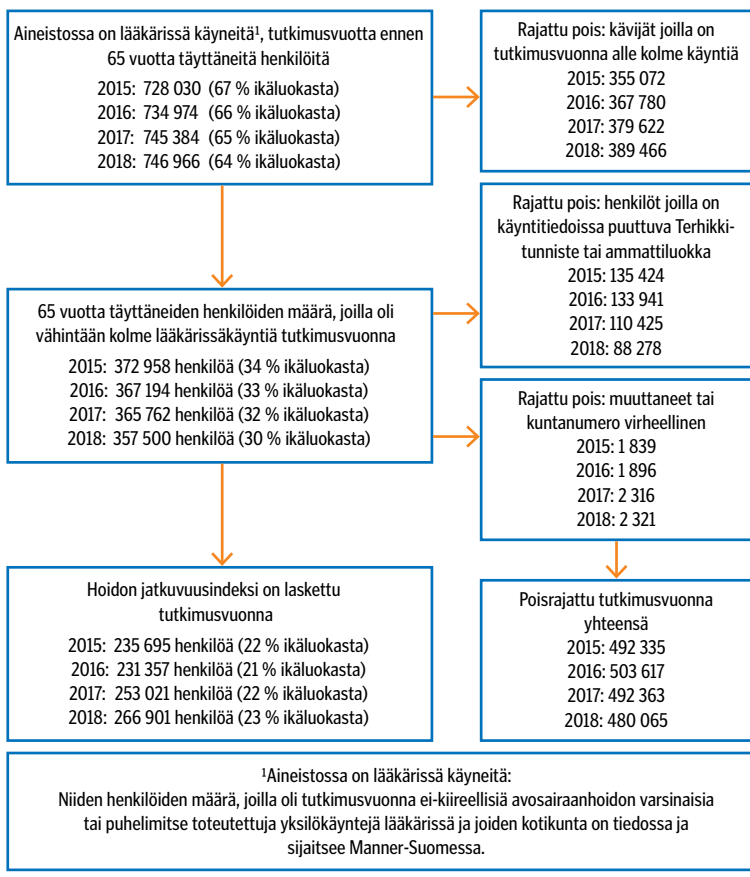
Aineistossa on lääkärissä käyneitä¹, tutkimusvuotta ennen 65 vuotta täyttäneitä henkilöitä

2015: 728 030 (67 % ikäluokasta)
2016: 734 974 (66 % ikäluokasta)
2017: 745 384 (65 % ikäluokasta)
2018: 746 966 (64 % ikäluokasta)

Rajattu pois: kävijät joilla on tutkimusvuonna alle kolme käyntiä
2015: 355 072
2016: 367 780
2017: 379 622
2018: 389 466

Rajattu pois: henkilöt joilla on käyntitiedoissa puuttuva Terhikki-tunniste tai ammattiluokka
2015: 135 424
2016: 133 941
2017: 110 425
2018: 88 278

65 vuotta täyttäneiden henkilöiden määrä, joilla oli vähintään kolme lääkärissäkäyntiä tutkimusvuonna

2015: 372 958 henkilöä (34 % ikäluokasta)
2016: 367 194 henkilöä (33 % ikäluokasta)
2017: 365 762 henkilöä (32 % ikäluokasta)
2018: 357 500 henkilöä (30 % ikäluokasta)

Rajattu pois: muuttaneet tai kuntanumero virheellinen
2015: 1 839
2016: 1 896
2017: 2 316
2018: 2 321

Hoidon jatkuvuusindeksi on laskettu tutkimusvuonna

2015: 235 695 henkilöä (22 % ikäluokasta)
2016: 231 357 henkilöä (21 % ikäluokasta)
2017: 253 021 henkilöä (22 % ikäluokasta)
2018: 266 901 henkilöä (23 % ikäluokasta)

Poisrajattu tutkimusvuonna yhteensä
2015: 492 335
2016: 503 617
2017: 492 363
2018: 480 065

¹Aineistossa on lääkärissä käyneitä:
Niiden henkilöiden määrä, joilla oli tutkimusvuonna ei-kiireellisiä avosairaanhoidon varsinaisia tai puhelimitse toteutettuja yksilökäyntejä lääkärissä ja joiden kotikunta on tiedossa ja sijaitsee Manner-Suomessa.